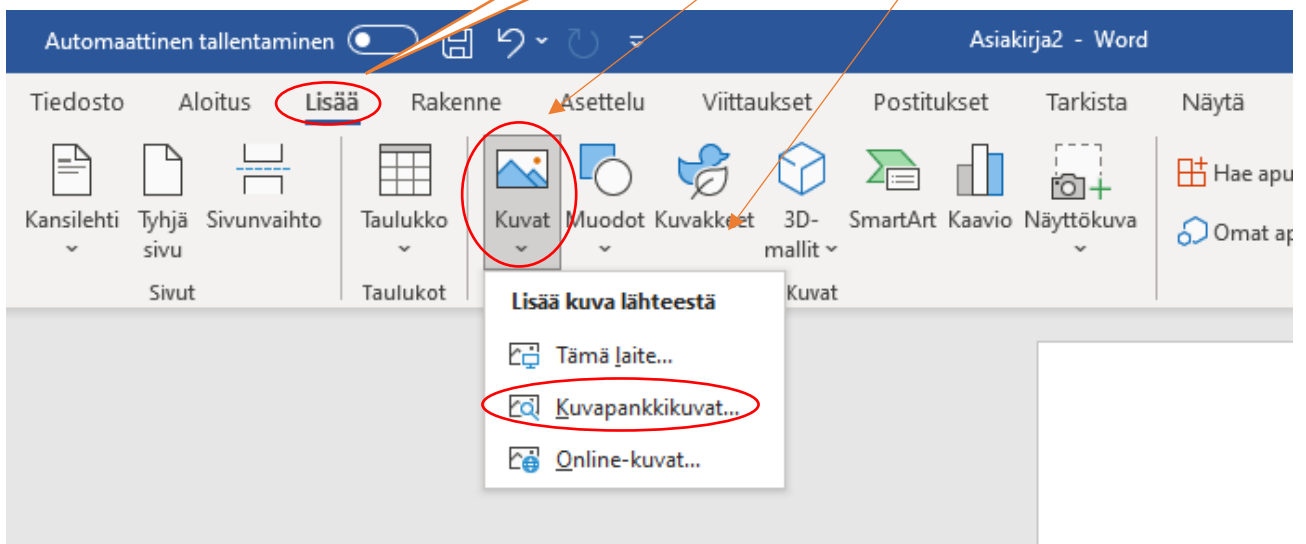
Automaattinen tallentaminen

Asiakirja2 - Word

Tiedosto Aloitus Lisää Rakenne Asettelu Viittaukset Postitukset Tarkista Näytä

Kansilehti Tyhjä sivu Sivunvaihto
Sivut

Taulukko
Taulukot

Kuvat Muodot Kuvakkeet 3D-mallit SmartArt Kaavio Näyttökuva
Kuvat

Hae apu
Omat ap

Lisää kuva lähteestä
Tämä laite...
Kuvapankkikuvat...
Online-kuvat...